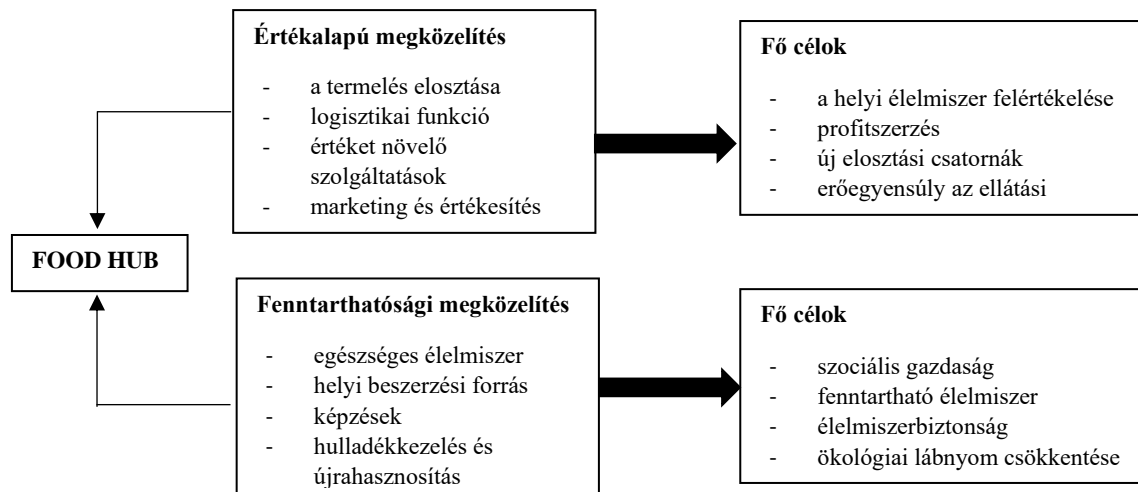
Értékalapú megközelítés

- a termelés elosztása
- logisztikai funkció
- értéket növelő szolgáltatások
- marketing és értékesítés

Fő célok

- a helyi élelmiszer felértékelése
- profitszerzés
- új elosztási csatornák
- erőegyensúly az ellátási

FOOD HUB

Fenntarthatósági megközelítés

- egészséges élelmiszer
- helyi beszerzési forrás
- képzések
- hulladékkezelés és újrahasznosítás

Fő célok

- szociális gazdaság
- fenntartható élelmiszer
- élelmiszerbiztonság
- ökológiai lábnyom csökkentése